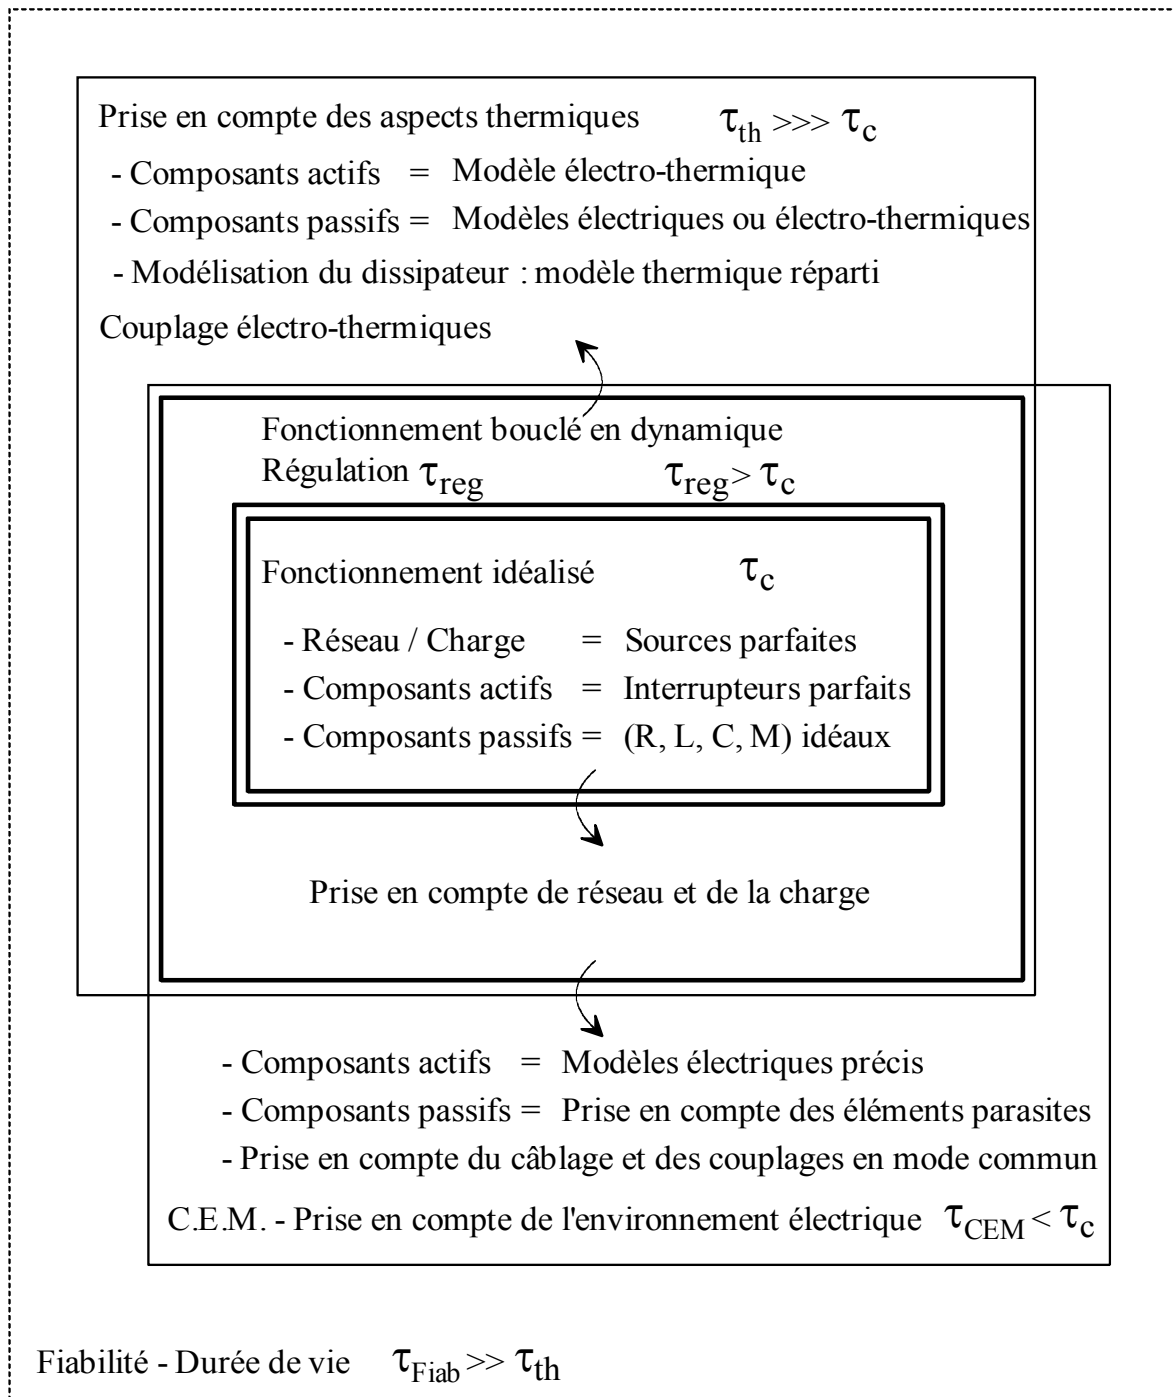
Prise en compte des aspects thermiques $\tau_{th} >>> \tau_c$

- Composants actifs = Modèle électro-thermique
- Composants passifs = Modèles électriques ou électro-thermiques
- Modélisation du dissipateur : modèle thermique réparti

Couplage électro-thermiques

Fonctionnement bouclé en dynamique
Régulation $\tau_{reg}$ $\tau_{reg} > \tau_c$

Fonctionnement idéalisé $\tau_c$

- Réseau / Charge = Sources parfaites
- Composants actifs = Interrupteurs parfaits
- Composants passifs = (R, L, C, M) idéaux

Prise en compte de réseau et de la charge

- Composants actifs = Modèles électriques précis
- Composants passifs = Prise en compte des éléments parasites
- Prise en compte du câblage et des couplages en mode commun

C.E.M. - Prise en compte de l'environnement électrique $\tau_{CEM} < \tau_c$

Fiabilité - Durée de vie $\tau_{Fiab} >> \tau_{th}$